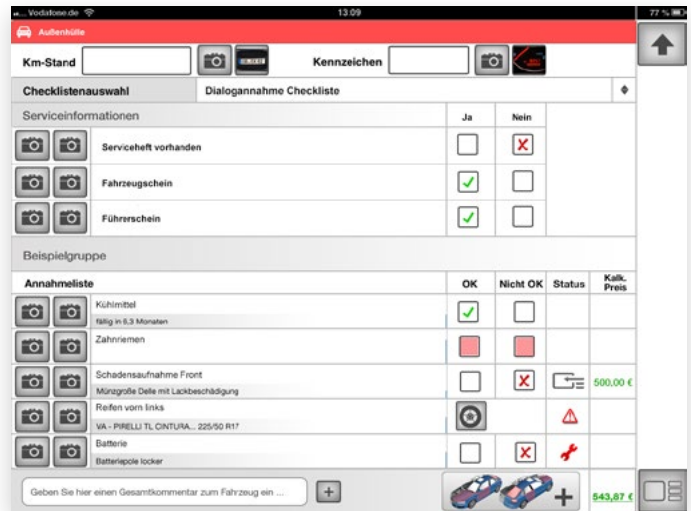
Vodafone.de
13:09
77 %

Außenhülle

Km-Stand
Kennzeichen

Checklistenauswahl
Dialogannahme Checkliste

Serviceinformationen
Ja
Nein

Serviceheft vorhanden

Fahrzeugschein

Führerschein

Beispielgruppe

| Annahmeliste | OK | Nicht OK | Status | Kalk. Preis |
|---|---|---|---|---|
| Kühlmittel fällig in 6,3 Monaten | | | | |
| Zahnriemen | | | | |
| Schadensaufnahme Front Münzgroße Delle mit Lackbeschädigung | | | | 500,00 € |
| Reifen vorn links VA - PIRELLI TL CINTURA... 225/50 R17 | | | | |
| Batterie Batteriepole locker | | | | |

Geben Sie hier einen Gesamtkommentar zum Fahrzeug ein ...
543,87 €